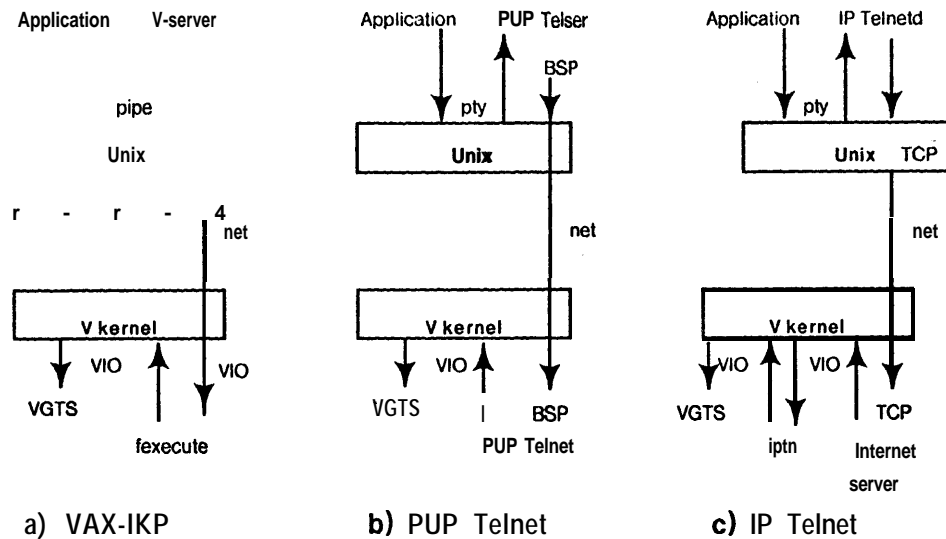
Application V-server

pipe

Unix

r - r - 4

net

V kernel

VIO VIO

VGTS

fexecute

a) VAX-IKP

Application PUP Telser

BSP

pty

Unix

net

V kernel

VIO

VGTS | BSP

PUP Telnet

b) PUP Telnet

Application IP Telnetd

pty

Unix TCP

net

V kernel

VIO VIO

VGTS TCP

iptn Internet server

c) IP Telnet